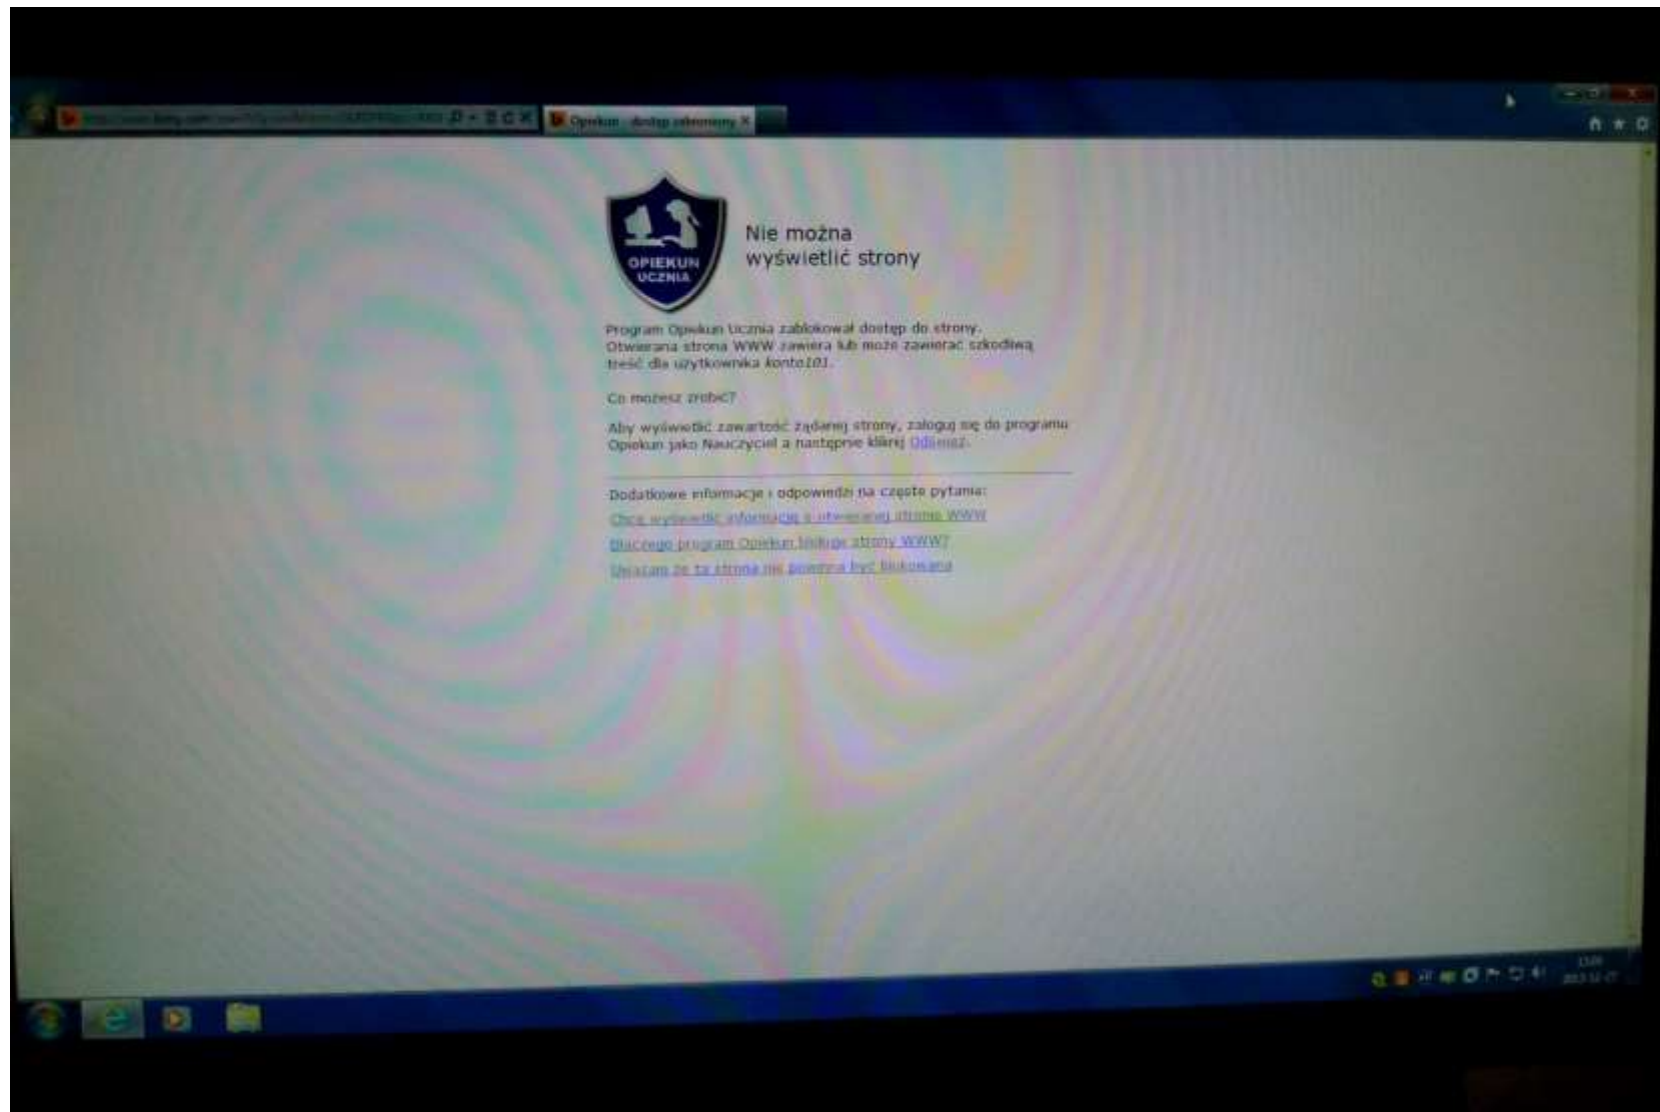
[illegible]

Opiekun - dostęp zabroniony

OPIEKUN UCZNIA

Nie można wyświetlić strony

Program Opiekun Ucznia zablokował dostęp do strony. Otwierana strona WWW zawiera lub może zawierać szkodliwą treść dla użytkownika konto101.

Co możesz zrobić?

Aby wyświetlić zawartość żądanej strony, zaloguj się do programu Opiekun jako Nauczyciel a następnie kliknij Odśwież.

Dodatkowe informacje i odpowiedzi na częste pytania:

Chcę wyświetlić informacje o otwieranej stronie WWW

Dlaczego program Opiekun blokuje strony WWW?

Uważam że ta strona nie powinna być blokowana

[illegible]